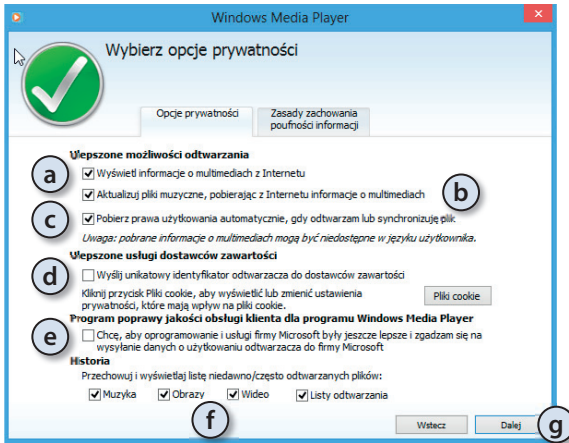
Windows Media Player

Wybierz opcje prywatności

Opcje prywatności | Zasady zachowania poufności informacji

Ulepszone możliwości odtwarzania

a

Wyświetl informacje o multimediach z Internetu

Aktualizuj pliki muzyczne, pobierając z Internetu informacje o multimediach

b

c

Pobierz prawa użytkowania automatycznie, gdy odtwarzam lub synchronizuję plik

Uwaga: pobrane informacje o multimediach mogą być niedostępne w języku użytkownika.

Ulepszone usługi dostawców zawartości

d

Wyślij unikatowy identyfikator odtwarzacza do dostawców zawartości

Kliknij przycisk Pliki cookie, aby wyświetlić lub zmienić ustawienia prywatności, które mają wpływ na pliki cookie.

Pliki cookie

Program poprawy jakości obsługi klienta dla programu Windows Media Player

e

Chcę, aby oprogramowanie i usługi firmy Microsoft były jeszcze lepsze i zgadzam się na wysyłanie danych o użytkowaniu odtwarzacza do firmy Microsoft

Historia

Przechowuj i wyświetlaj listę niedawno/często odtwarzanych plików:

Muzyka | Obrazy | Wideo | Listy odtwarzania

f

Wstecz | Dalej

g